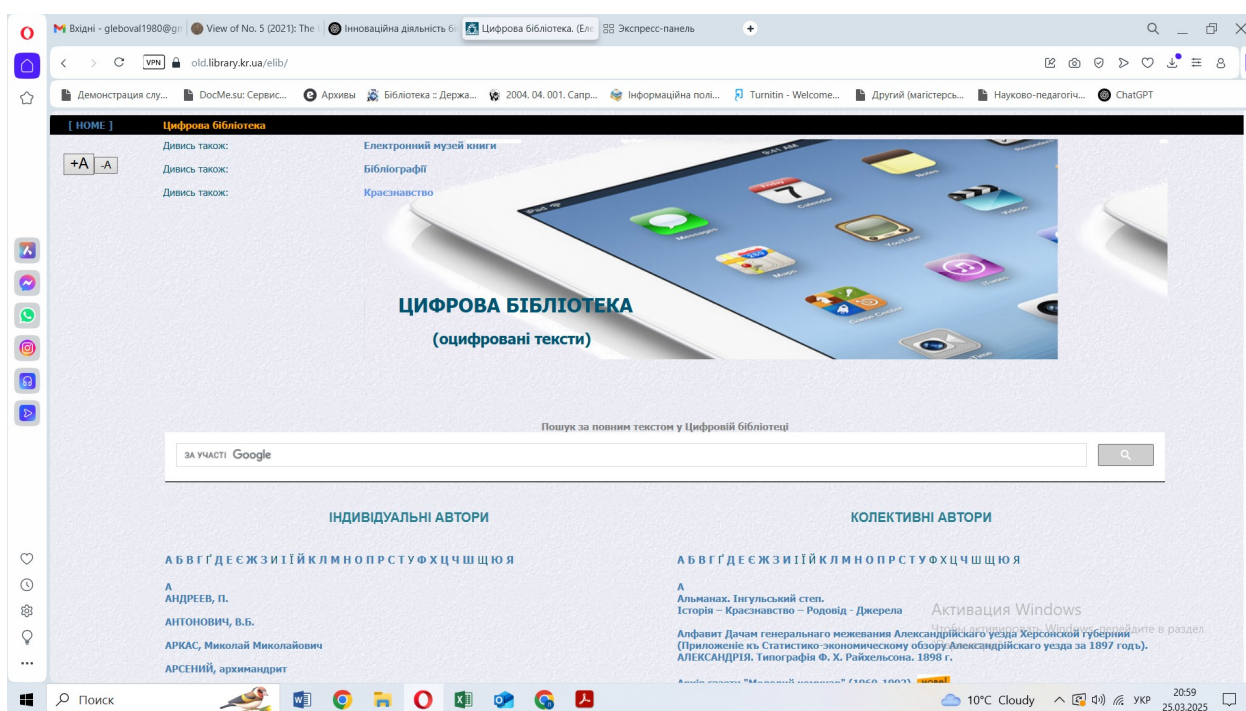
Вхідні - gleboval1980@gr | View of No. 5 (2021): The | Інноваційна діяльність бі | Цифрова бібліотека. (Еле | Экспресс-панель

VPN old.library.kr.ua/elib/

Демонстрация слу... | DocMe.su: Сервис... | Архивы | Бібліотека :: Держа... | 2004. 04. 001. Сапр... | Інформаційна полі... | Turnitin - Welcome... | Другий (магістерсь... | Науково-педагогіч... | ChatGPT

[ HOME ] Цифрова бібліотека

+A -A

Дивись також: Електронний музей книги
Дивись також: Бібліографії
Дивись також: Краєзнавство

ЦИФРОВА БІБЛІОТЕКА
(оцифровані тексти)

Пошук за повним текстом у Цифровій бібліотеці

ЗА УЧАСТІ Google

ІНДИВІДУАЛЬНІ АВТОРИ

А Б В Г Ґ Д Е Є Ж З И І Ї Й К Л М Н О П Р С Т У Ф Х Ц Ч Ш Щ Ю Я

А
АНДРЕЕВ, П.

АНТОНОВИЧ, В.Б.

АРКАС, Микола Миколайович

АРСЕНІЙ, архимандрит

КОЛЕКТИВНІ АВТОРИ

А Б В Г Ґ Д Е Є Ж З И І Ї Й К Л М Н О П Р С Т У Ф Х Ц Ч Ш Щ Ю Я

А
Альманах. Інгульський степ.
Історія – Краєзнавство – Родовід - Джерела

Алфавит Дачам генерального межевания Александрійскаго уезда Херсонской губернии (Приложеніе къ Статистико-экономическому обзору Александрійскаго уезда за 1897 годъ). АЛЕКСАНДРІЯ. Типографія Ф. Х. Райхельсона. 1898 г.

Архів газети "Молодий комунар" (1960-1992) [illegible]

Активация Windows
Чтобы активировать Windows, перейдите в раздел

Поиск

10°C Cloudy УКР 20:59 25.03.2025